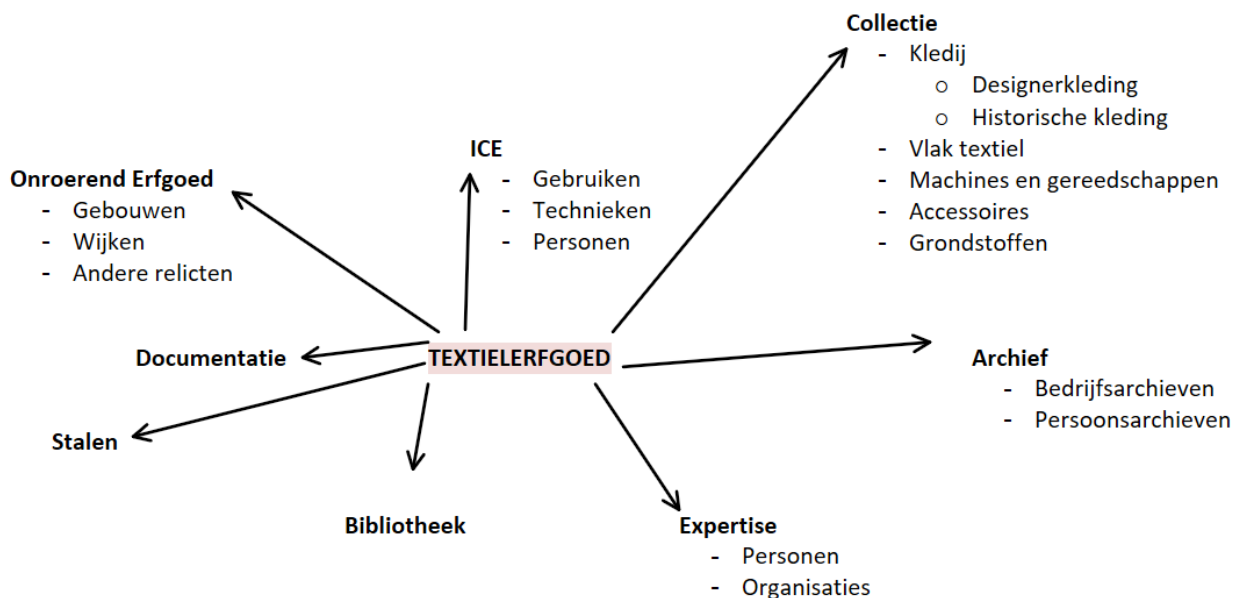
Collectie
- Kledij
  o Designerkleding
  o Historische kleding
- Vlak textiel
- Machines en gereedschappen
- Accessoires
- Grondstoffen

ICE
- Gebruiken
- Technieken
- Personen

Onroerend Erfgoed
- Gebouwen
- Wijken
- Andere relicten

TEXTIELERFGOED

Documentatie

Archief
- Bedrijfsarchieven
- Persoonsarchieven

Stalen

Bibliotheek

Expertise
- Personen
- Organisaties